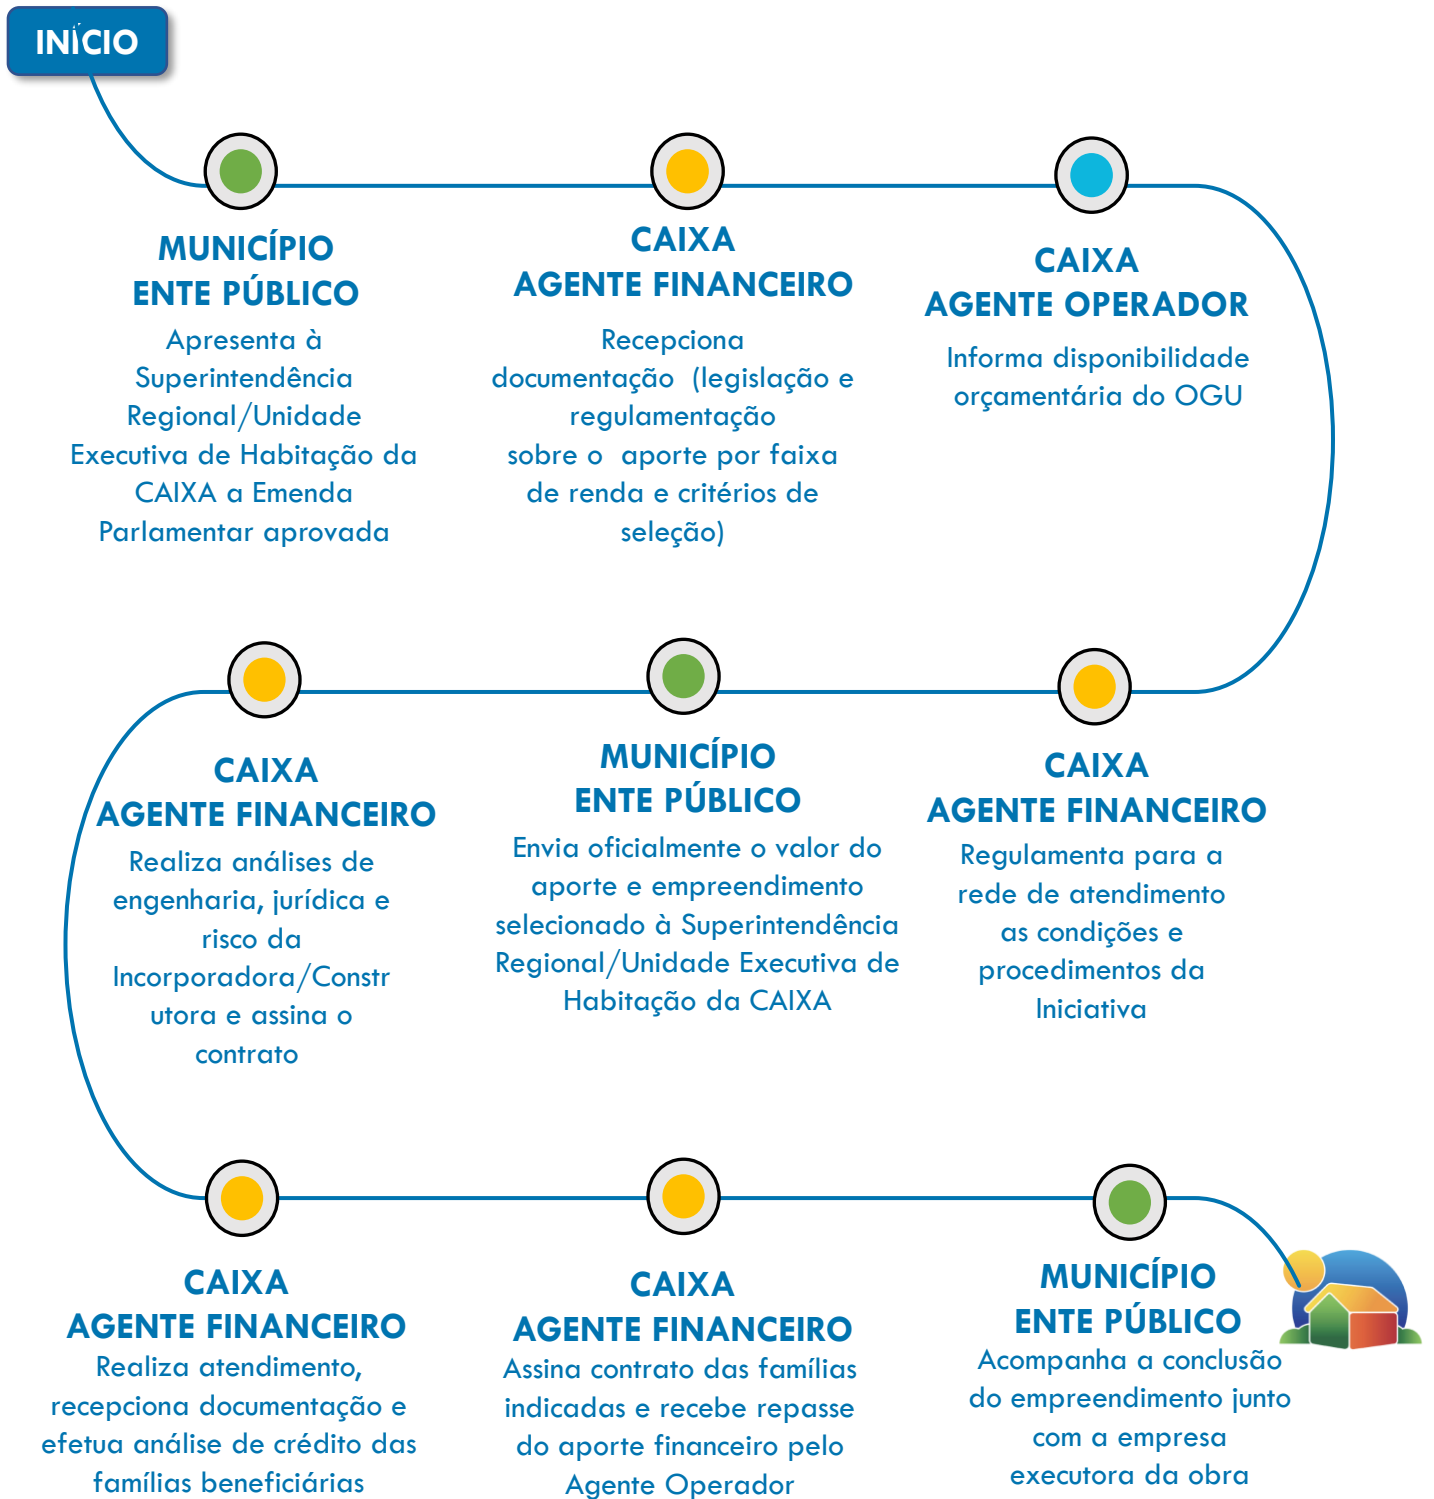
INÍCIO

MUNICÍPIO
ENTE PÚBLICO
Apresenta à Superintendência Regional/Unidade Executiva de Habitação da CAIXA a Emenda Parlamentar aprovada

CAIXA
AGENTE FINANCEIRO
Recepciona documentação (legislação e regulamentação sobre o aporte por faixa de renda e critérios de seleção)

CAIXA
AGENTE OPERADOR
Informa disponibilidade orçamentária do OGU

CAIXA
AGENTE FINANCEIRO
Realiza análises de engenharia, jurídica e risco da Incorporadora/Construtora e assina o contrato

MUNICÍPIO
ENTE PÚBLICO
Envia oficialmente o valor do aporte e empreendimento selecionado à Superintendência Regional/Unidade Executiva de Habitação da CAIXA

CAIXA
AGENTE FINANCEIRO
Regulamenta para a rede de atendimento as condições e procedimentos da Iniciativa

CAIXA
AGENTE FINANCEIRO
Realiza atendimento, recepciona documentação e efetua análise de crédito das famílias beneficiárias

CAIXA
AGENTE FINANCEIRO
Assina contrato das famílias indicadas e recebe repasse do aporte financeiro pelo Agente Operador

MUNICÍPIO
ENTE PÚBLICO
Acompanha a conclusão do empreendimento junto com a empresa executora da obra